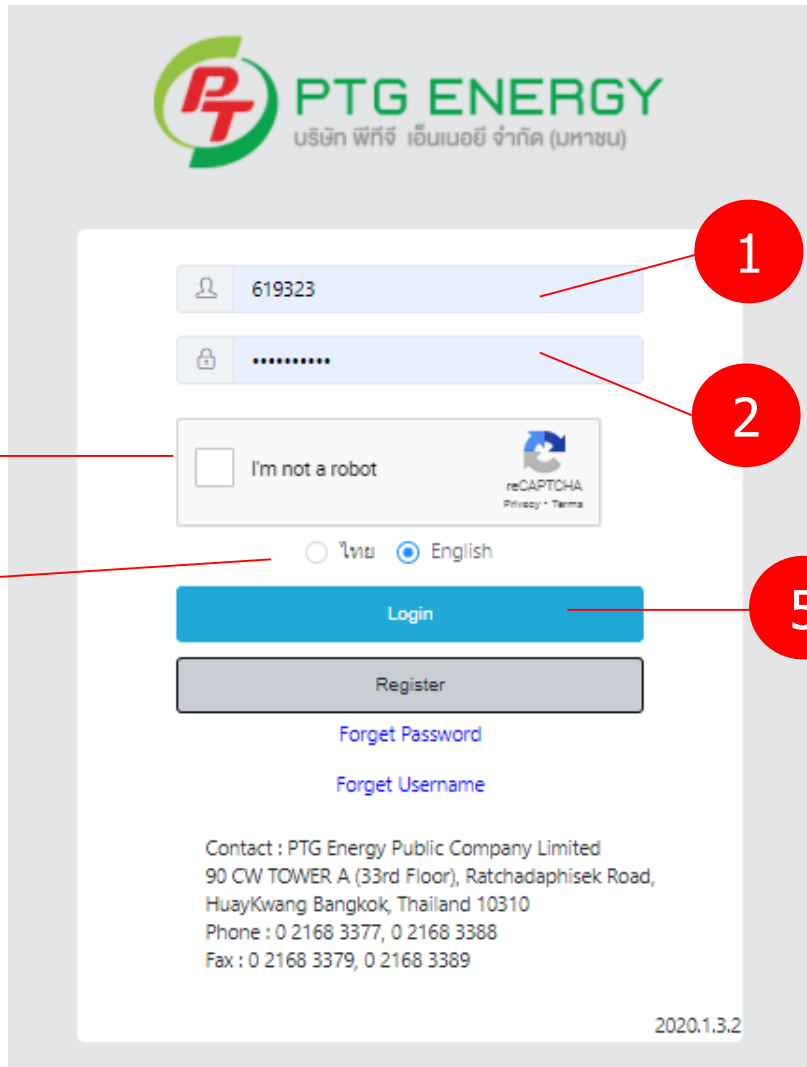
PT PTG ENERGY
บริษัท พีทีจี เอ็นเนอยี จำกัด (มหาชน)

1

619323

2

•••••••••••

I'm not a robot

reCAPTCHA
Privacy - Terms

ไทย English

Login

5

Register

Forget Password

Forget Username

Contact : PTG Energy Public Company Limited
90 CW TOWER A (33rd Floor), Ratchadaphisek Road,
HuayKwang Bangkok, Thailand 10310
Phone : 0 2168 3377, 0 2168 3388
Fax : 0 2168 3379, 0 2168 3389

2020.1.3.2